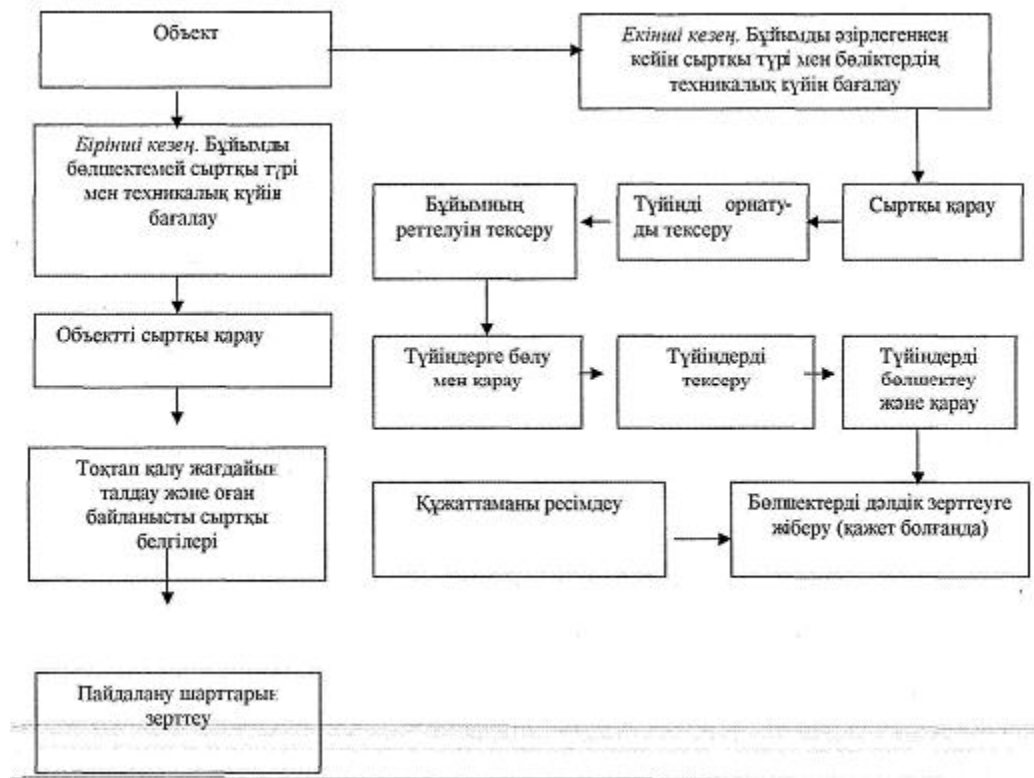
Объект

Бірінші кезең. Бұйымды бөлшектемей сыртқы түрі мен техникалық күйін бағалау

Объектті сыртқы қарау

Тоқтап қалу жағдайын талдау және оған байланысты сыртқы белгілері

Пайдалану шарттарын зерттеу

Екінші кезең. Бұйымды әзірлегеннен кейін сыртқы түрі мен бөліктердің техникалық күйін бағалау

Сыртқы қарау

Түйінді орнатуды тексеру

Бұйымның реттелуін тексеру

Түйіндерге бөлу мен қарау

Түйіндерді тексеру

Түйіндерді бөлшектеу және қарау

Бөлшектерді дәлдік зерттеуге жіберу (қажет болғанда)

Құжаттаманы ресімдеу